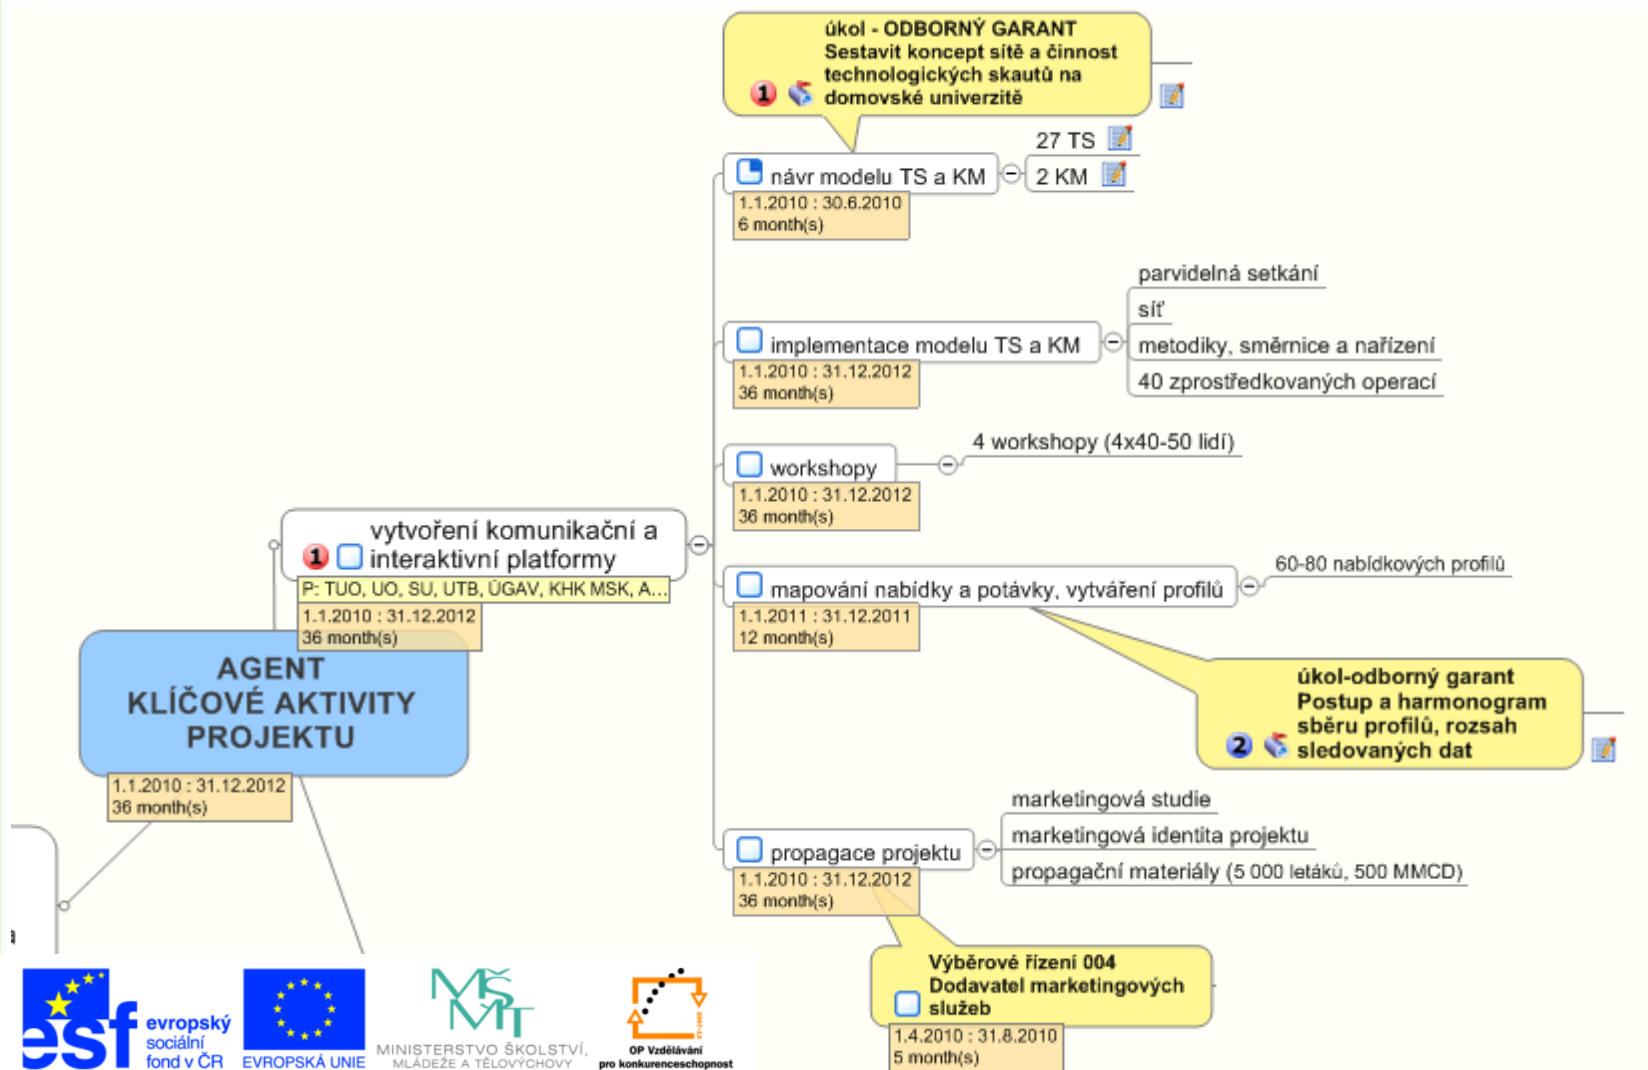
úkol - ODBORNÝ GARANT
Sestavit koncept sítě a činnost technologických skautů na domovské univerzitě

27 TS

návr modelu TS a KM

2 KM

1.1.2010 : 30.6.2010
6 month(s)

parvidelná setkání

síť

implementace modelu TS a KM

metodiky, směrnice a nařízení

40 zprostředkovaných operací

1.1.2010 : 31.12.2012
36 month(s)

4 workshopy (4x40-50 lidí)

workshopy

1.1.2010 : 31.12.2012
36 month(s)

vytvoření komunikační a interaktivní platformy

P: TUO, UO, SU, UTB, ÚGAV, KHK MSK, A...

1.1.2010 : 31.12.2012
36 month(s)

60-80 nabídkových profilů

mapování nabídky a potávky, vytváření profilů

1.1.2011 : 31.12.2011
12 month(s)

AGENT
KLÍČOVÉ AKTIVITY
PROJEKTU

1.1.2010 : 31.12.2012
36 month(s)

úkol-odborný garant
Postup a harmonogram sběru profilů, rozsah sledovaných dat

marketingová studie

marketingová identita projektu

propagace projektu

propagační materiály (5 000 letáků, 500 MMCD)

1.1.2010 : 31.12.2012
36 month(s)

Výběrové řízení 004
Dodavatel marketingových služeb

1.4.2010 : 31.8.2010
5 month(s)

esf evropský sociální fond v ČR

EVROPSKÁ UNIE

MINISTERSTVO ŠKOLSTVÍ, MLÁDEŽE A TĚLOVÝCHOVY

OP Vzdělávání pro konkurenceschopnost